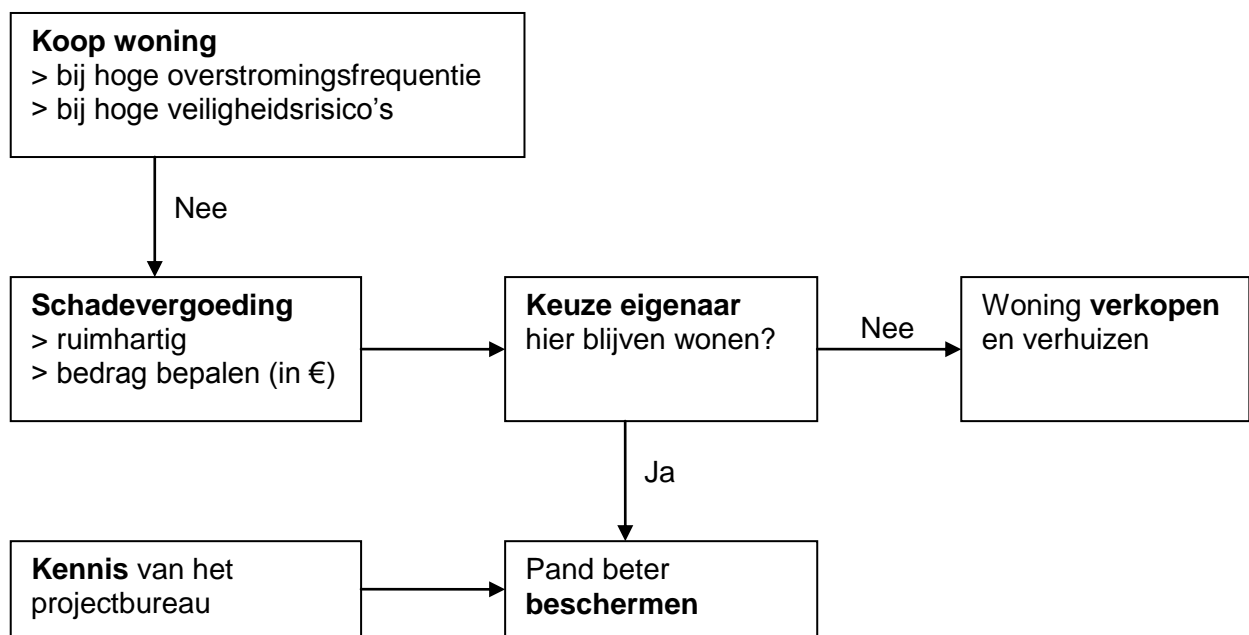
Koop woning
> bij hoge overstromingsfrequentie
> bij hoge veiligheidsrisico's

Nee

Schadevergoeding
> ruimhartig
> bedrag bepalen (in €)

Keuze eigenaar
hier blijven wonen?

Nee

Woning verkopen en verhuizen

Ja

Kennis van het projectbureau

Pand beter beschermen